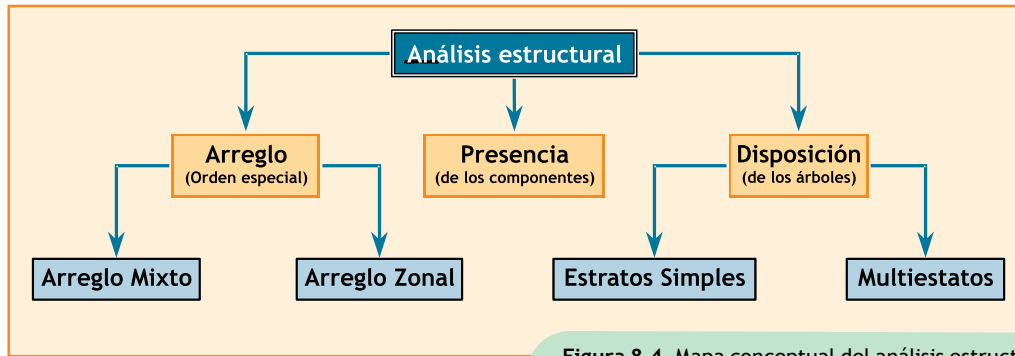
Análisis estructural

Arreglo
(Orden especial)

Presencia
(de los componentes)

Disposición
(de los árboles)

Arreglo Mixto

Arreglo Zonal

Estratos Simples

Multiestatos

Figura 8.4. Mapa conceptual del análisis estruct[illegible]